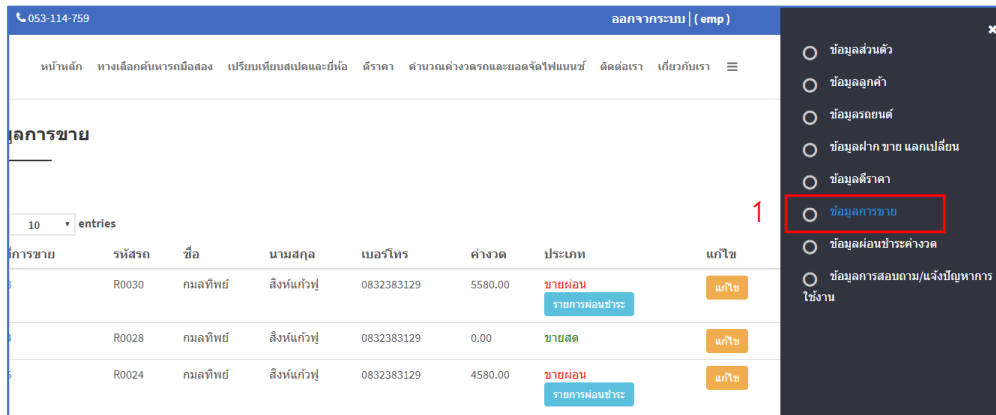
053-114-759

ออกจากระบบ | ( emp )

หน้าหลัก ทางเลือกค้นหารถมือสอง เปรียบเทียบสเปคและยี่ห้อ ตีราคา คำนวณค่างวดรถและยอดจัดไฟแนนซ์ ติดต่อเรา เกี่ยวกับเรา ≡

ูลการขาย

10 entries

| การขาย | รหัสรถ | ชื่อ | นามสกุล | เบอร์โทร | ค่างวด | ประเภท | แก้ไข |
|---|---|---|---|---|---|---|---|
| 3 | R0030 | กมลทิพย์ | สิงห์แก้วฟู | 0832383129 | 5580.00 | ขายผ่อน รายการผ่อนชำระ | แก้ไข |
| 4 | R0028 | กมลทิพย์ | สิงห์แก้วฟู | 0832383129 | 0.00 | ขายสด | แก้ไข |
| 5 | R0024 | กมลทิพย์ | สิงห์แก้วฟู | 0832383129 | 4580.00 | ขายผ่อน รายการผ่อนชำระ | แก้ไข |

×

ข้อมูลส่วนตัว

ข้อมูลลูกค้า

ข้อมูลรถยนต์

ข้อมูลฝาก ขาย แลกเปลี่ยน

ข้อมูลตีราคา

1

ข้อมูลการขาย

ข้อมูลผ่อนชำระค่างวด

ข้อมูลการสอบถาม/แจ้งปัญหาการใช้งาน